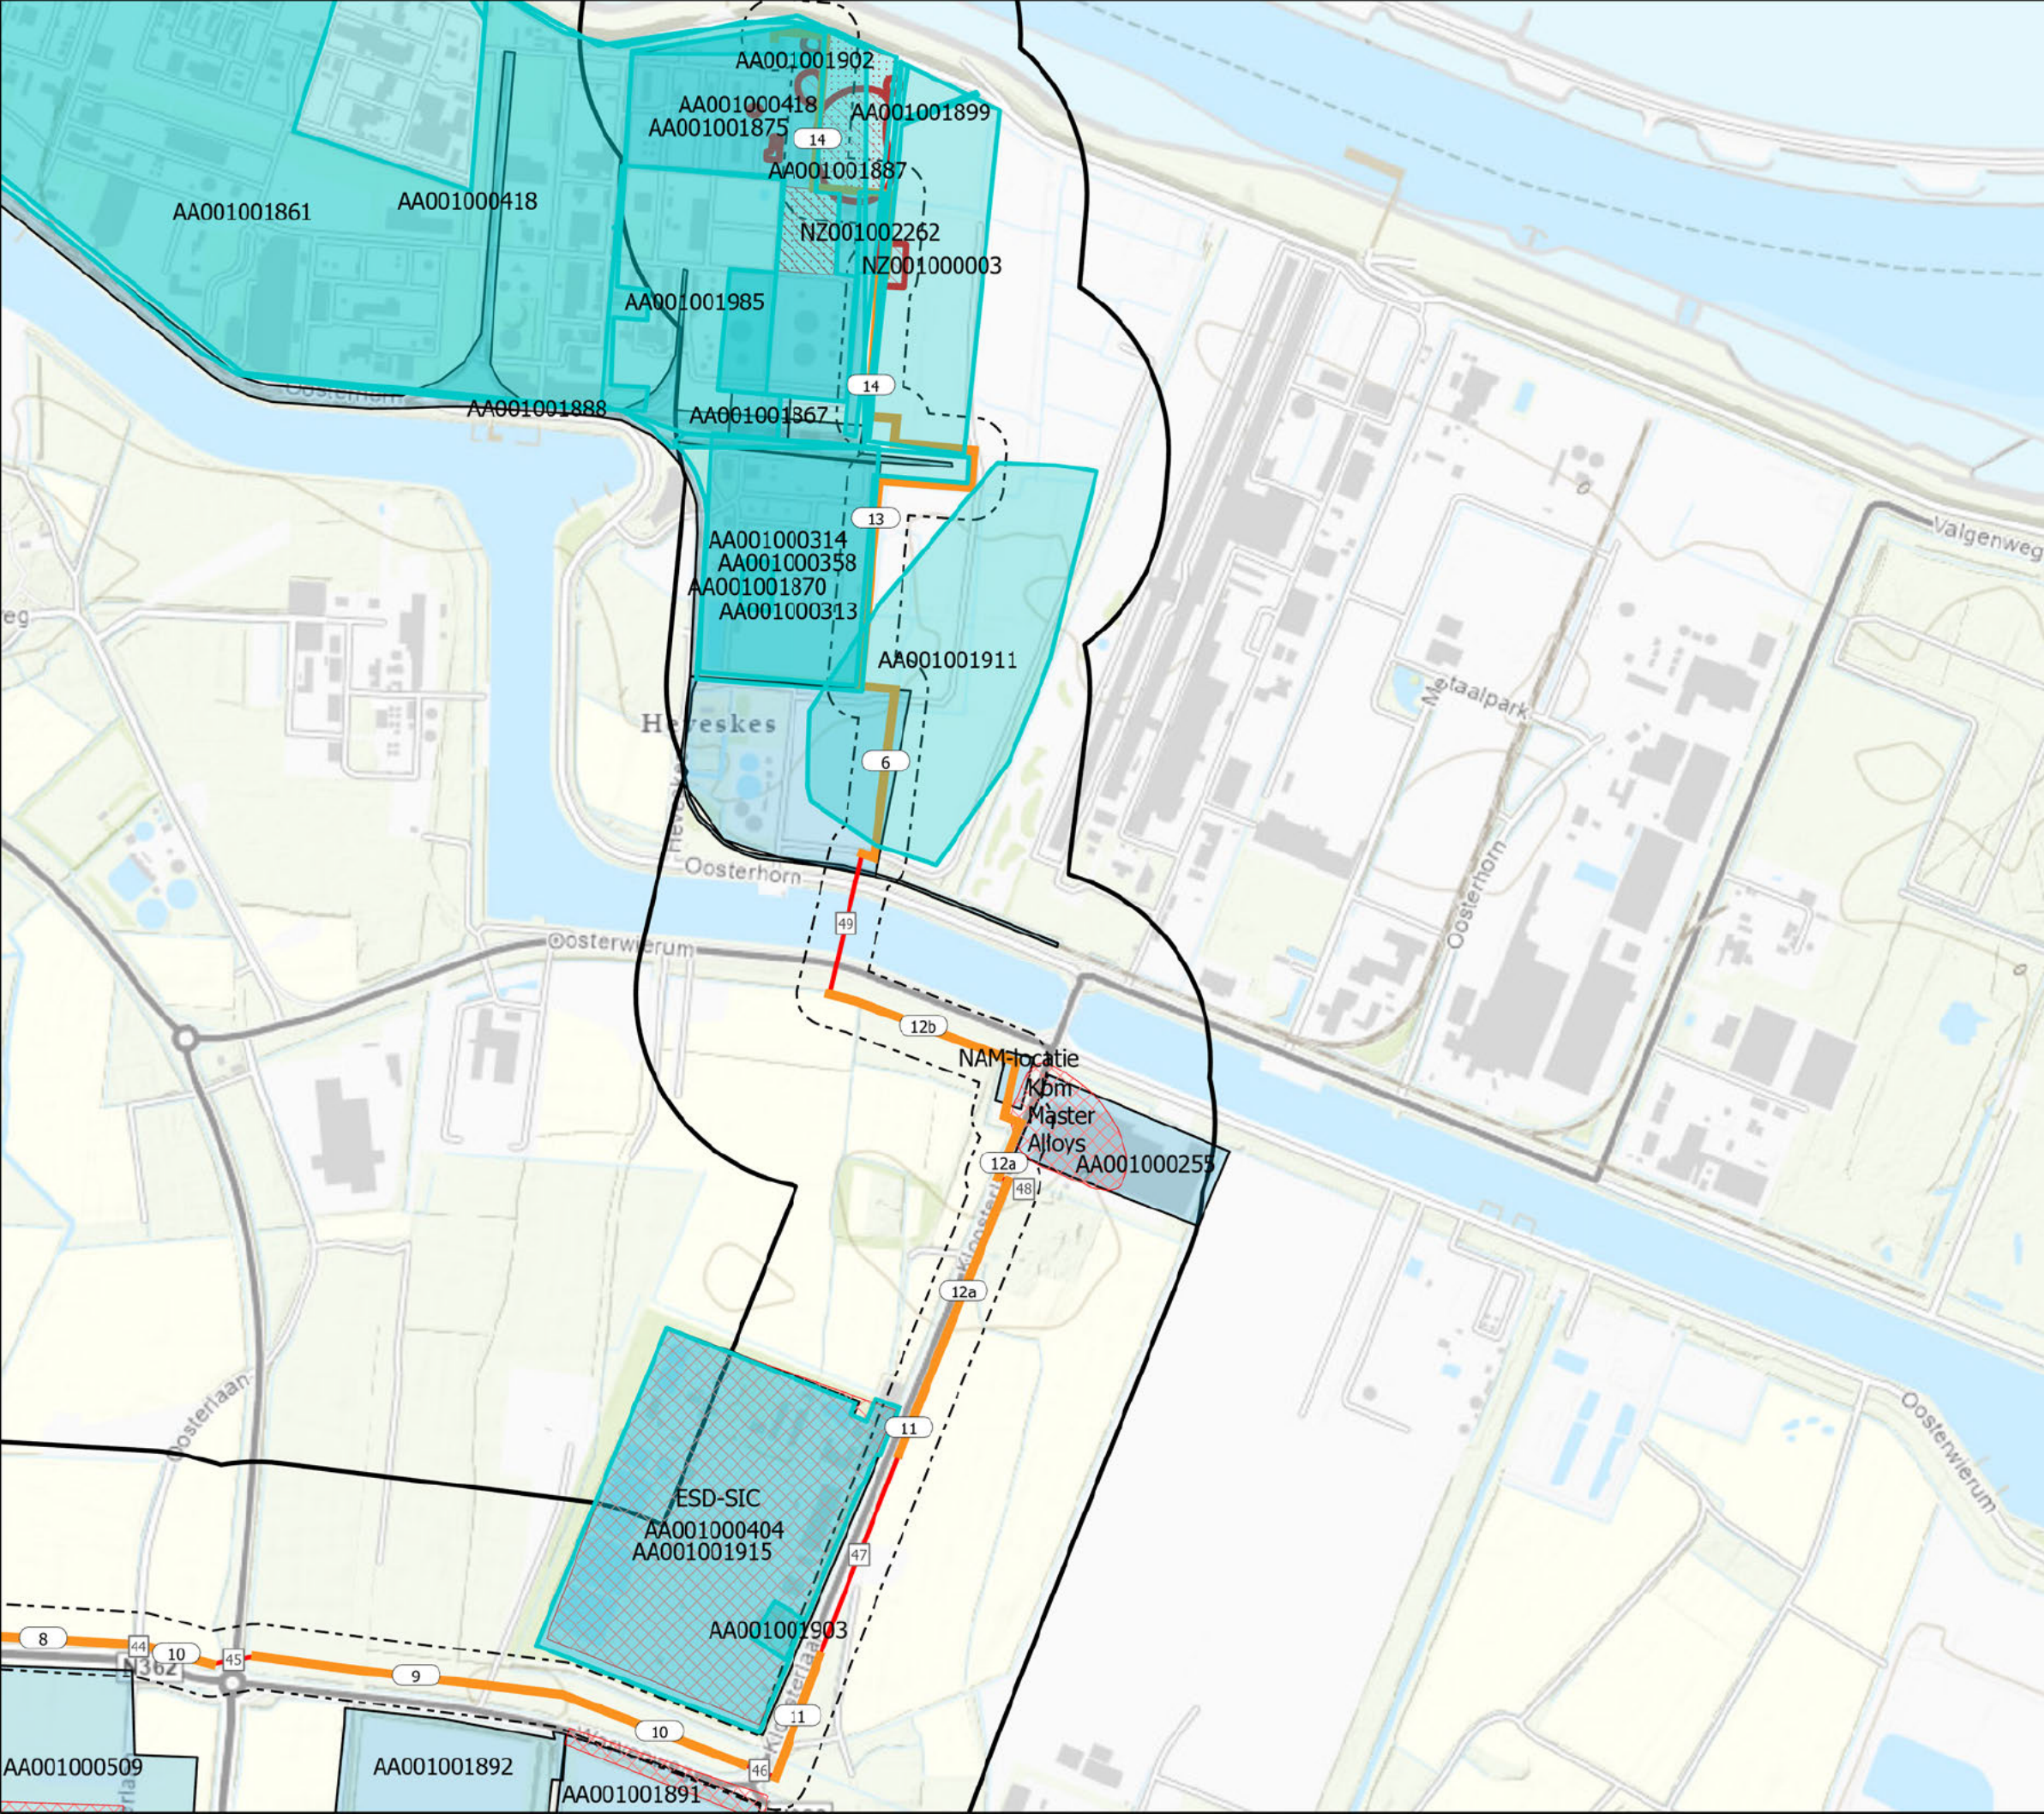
AA001001902
AA001000418
AA001001899
AA001001875
14
AA001001887
AA001001861
AA001000418
NZ001002262
NZ001000003
AA001001985
Oosterhorn
AA001001888
14
AA001001367
Valgenweg
13
AA001000314
AA001000358
AA001001870
AA001000313
weg
AA001001911
Metaalpark
Heveskes
6
Oosterhorn
49
Oosterhorn
Oosterwierum
12b
NAM-locatie
Kom
Master
Alloys
AA001000255
12a
48
12a
Oosterlaan
11
Oosterwierum
ESD-SIC
AA001000404
AA001001915
47
AA001001903
8
44
10
45
N362
9
10
11
46
AA001000509
AA001001892
AA001001891